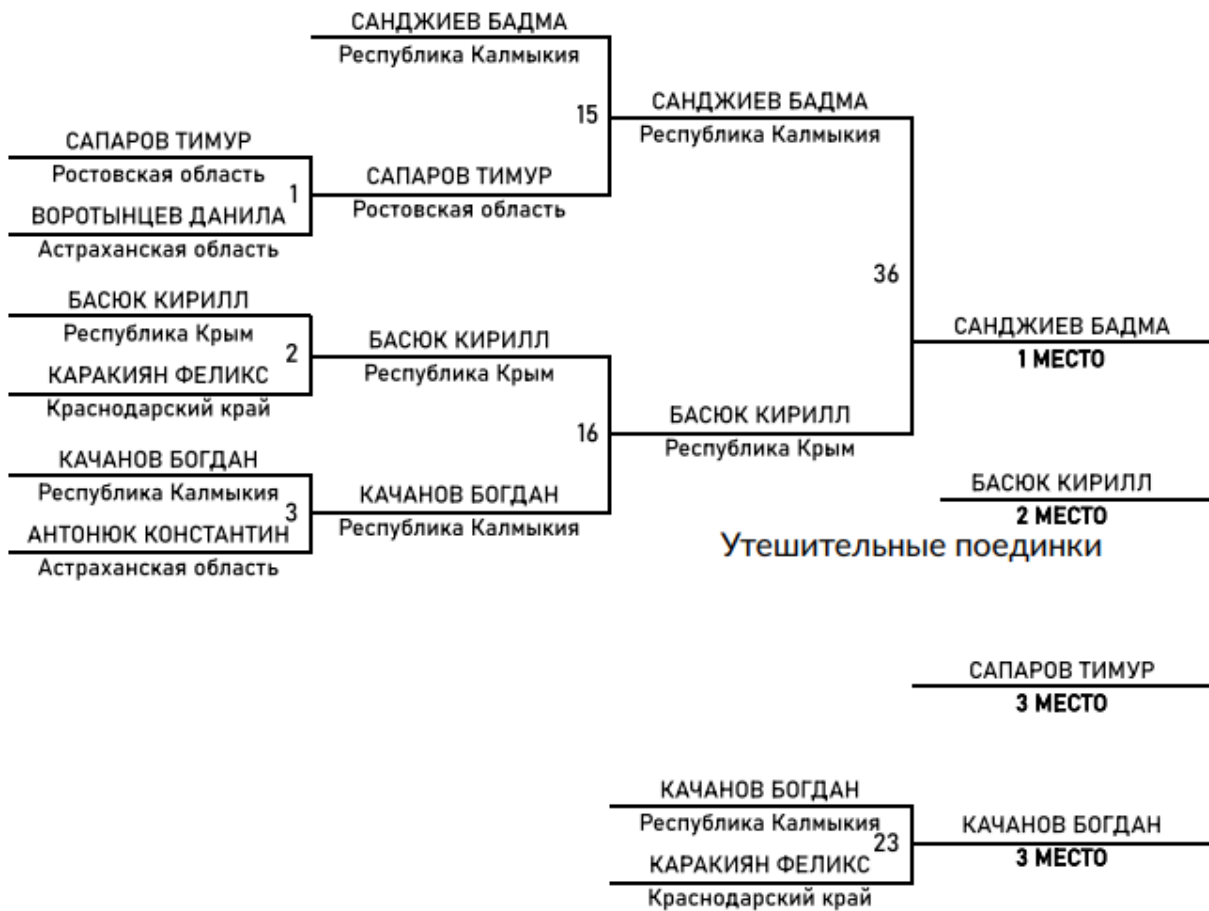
САНДЖИЕВ БАДМА
Республика Калмыкия

15

САНДЖИЕВ БАДМА
Республика Калмыкия

САПАРОВ ТИМУР
Ростовская область
1
ВОРОТЫНЦЕВ ДАНИЛА
Астраханская область

САПАРОВ ТИМУР
Ростовская область

36

БАСЮК КИРИЛЛ
Республика Крым
2
КАРАКИЯН ФЕЛИКС
Краснодарский край

БАСЮК КИРИЛЛ
Республика Крым

САНДЖИЕВ БАДМА
1 МЕСТО

16

БАСЮК КИРИЛЛ
Республика Крым

КАЧАНОВ БОГДАН
Республика Калмыкия
3
АНТОНЮК КОНСТАНТИН
Астраханская область

КАЧАНОВ БОГДАН
Республика Калмыкия

БАСЮК КИРИЛЛ
2 МЕСТО

Утешительные поединки

САПАРОВ ТИМУР
3 МЕСТО

КАЧАНОВ БОГДАН
Республика Калмыкия
23
КАРАКИЯН ФЕЛИКС
Краснодарский край

КАЧАНОВ БОГДАН
3 МЕСТО